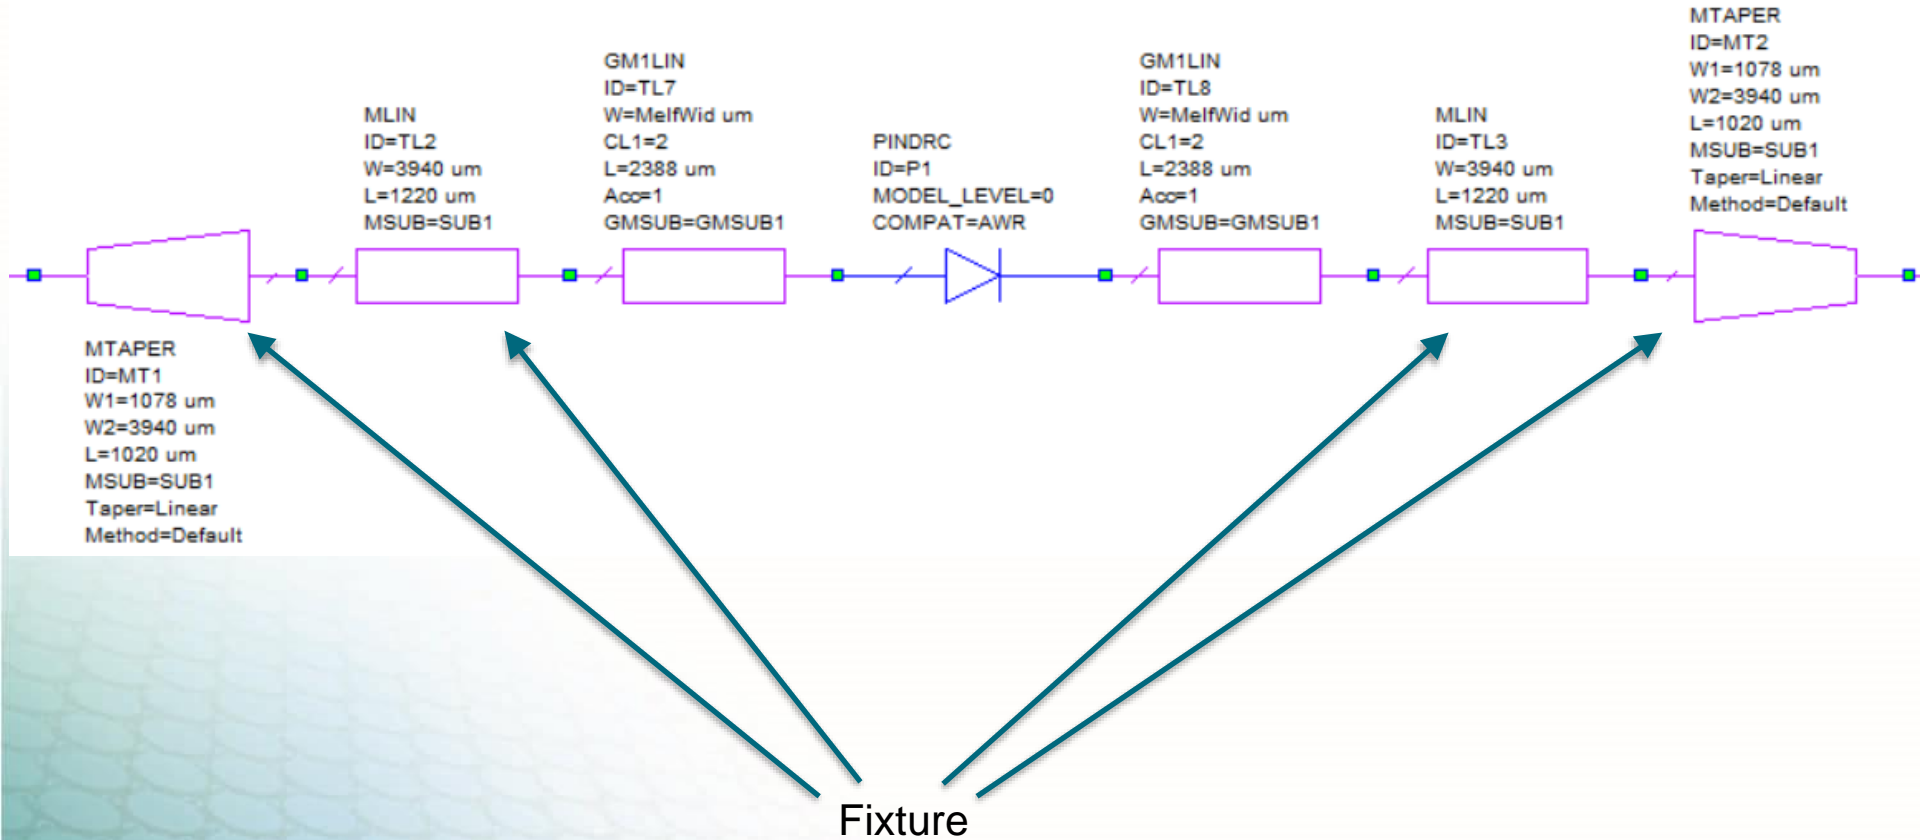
MTAPER
ID=MT2
W1=1078 um
W2=3940 um
L=1020 um
MSUB=SUB1
Taper=Linear
Method=Default

GM1LIN
ID=TL7
W=MelfWid um
CL1=2
L=2388 um
Acc=1
GMSUB=GMSUB1

GM1LIN
ID=TL8
W=MelfWid um
CL1=2
L=2388 um
Acc=1
GMSUB=GMSUB1

MLIN
ID=TL2
W=3940 um
L=1220 um
MSUB=SUB1

PINDRC
ID=P1
MODEL_LEVEL=0
COMPAT=AWR

MLIN
ID=TL3
W=3940 um
L=1220 um
MSUB=SUB1

MTAPER
ID=MT1
W1=1078 um
W2=3940 um
L=1020 um
MSUB=SUB1
Taper=Linear
Method=Default

Fixture